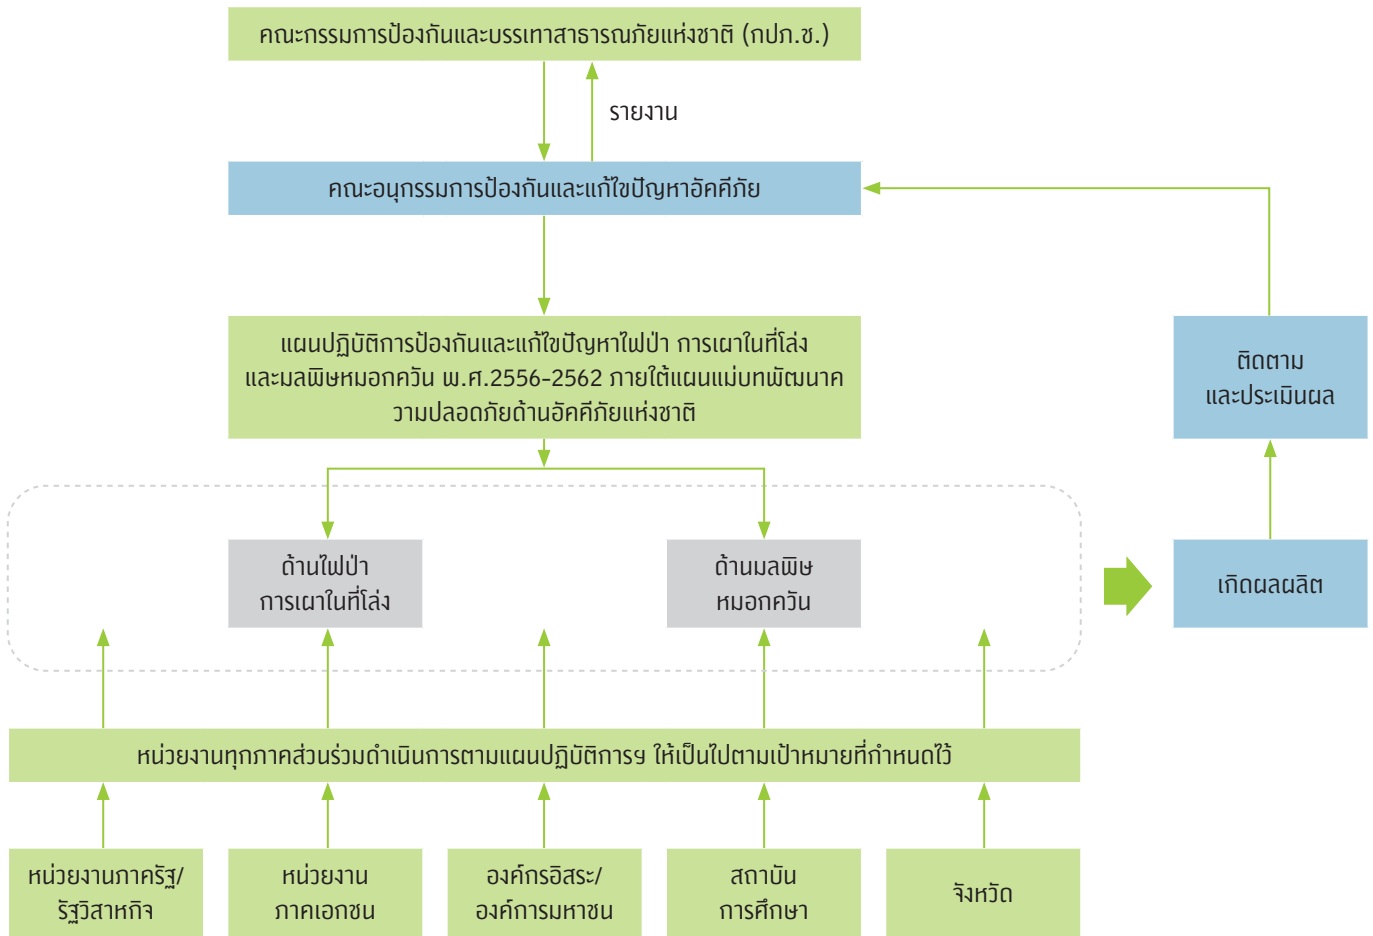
คณะกรรมการป้องกันและบรรเทาสาธารณภัยแห่งชาติ (กปภ.ช.)

รายงาน

คณะอนุกรรมการป้องกันและแก้ไขปัญหาอัคคีภัย

แผนปฏิบัติการป้องกันและแก้ไขปัญหาไฟป่า การเผาในที่โล่ง และมลพิษหมอกควัน พ.ศ.2556-2562 ภายใต้แผนแม่บทพัฒนาความปลอดภัยด้านอัคคีภัยแห่งชาติ

ติดตาม และประเมินผล

ด้านไฟป่า การเผาในที่โล่ง

ด้านมลพิษ หมอกควัน

เกิดผลผลิต

หน่วยงานทุกภาคส่วนร่วมดำเนินการตามแผนปฏิบัติการฯ ให้เป็นไปตามเป้าหมายที่กำหนดไว้

หน่วยงานภาครัฐ/ รัฐวิสาหกิจ

หน่วยงาน ภาคเอกชน

องค์กรอิสระ/ องค์การมหาชน

สถาบัน การศึกษา

จังหวัด